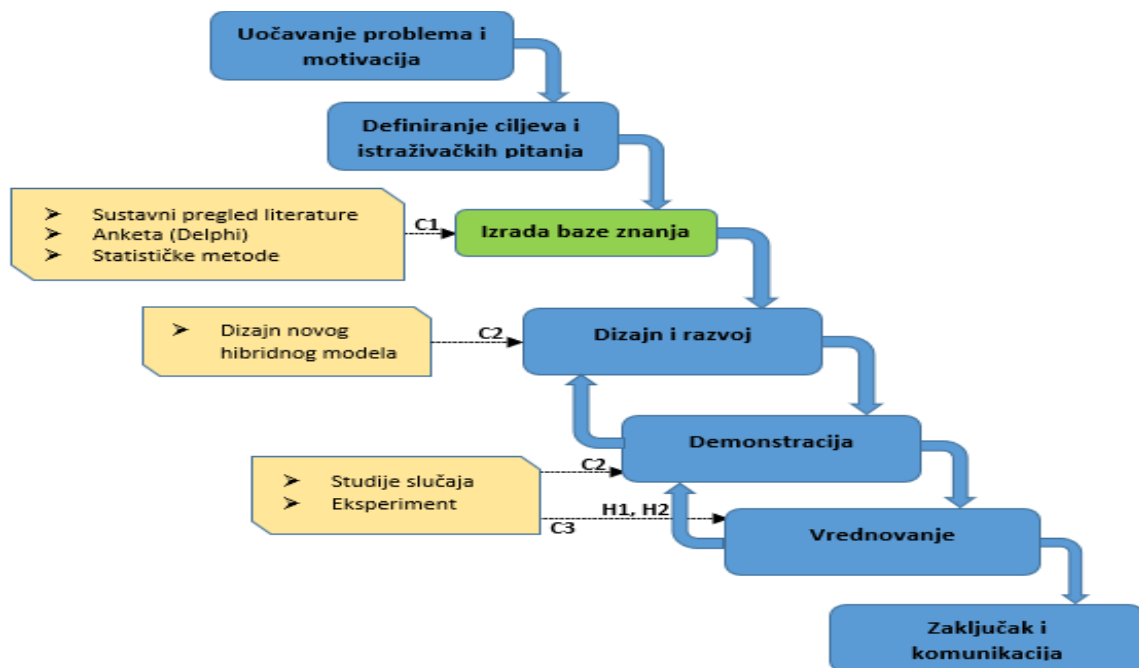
Uočavanje problema i motivacija

Definiranje ciljeva i istraživačkih pitanja

➤ Sustavni pregled literature
➤ Anketa (Delphi)
➤ Statističke metode

C1

Izrada baze znanja

➤ Dizajn novog hibridnog modela

C2

Dizajn i razvoj

Demonstracija

➤ Studije slučaja
➤ Eksperiment

C2

H1, H2

C3

Vrednovanje

Zaključak i komunikacija